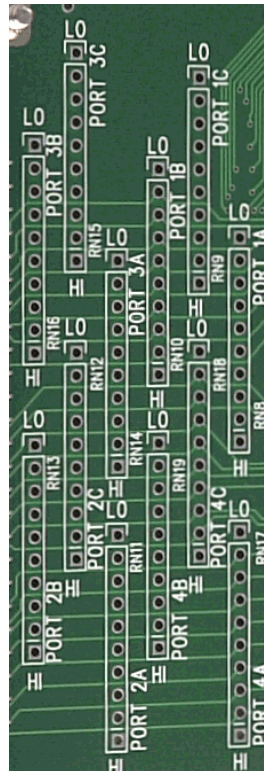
LO
PORT 3C
HI
RN15
LO
PORT 3B
HI
RN16
LO
PORT 1C
HI
RN9
LO
PORT 1B
HI
RN10
LO
PORT 3A
HI
RN12
LO
PORT 1A
HI
RN8
LO
RN18
LO
RN14
LO
RN13
PORT 2C
HI
LO
RN19
PORT 4C
HI
LO
RN11
PORT 2B
HI
PORT 4B
HI
LO
RN17
PORT 2A
HI
PORT 4A
HI